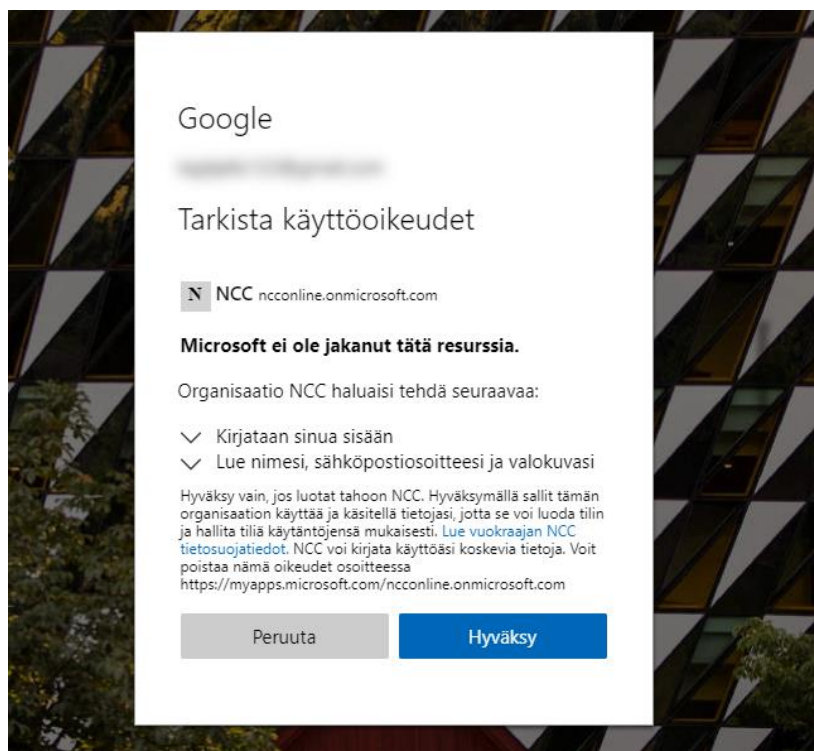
Google

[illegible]

Tarkista käyttöoikeudet

N NCC ncconline.onmicrosoft.com

**Microsoft ei ole jakanut tätä resurssia.**

Organisaatio NCC haluaisi tehdä seuraavaa:

Kirjataan sinua sisään
Lue nimesi, sähköpostiosoitteesi ja valokuvasi

Hyväksy vain, jos luotat tahoon NCC. Hyväksymällä sallit tämän organisaation käyttää ja käsitellä tietojasi, jotta se voi luoda tilin ja hallita tiliä käytäntöjensä mukaisesti. Lue vuokraajan NCC tietosuojatiedot. NCC voi kirjata käyttöäsi koskevia tietoja. Voit poistaa nämä oikeudet osoitteessa https://myapps.microsoft.com/ncconline.onmicrosoft.com

Peruuta

Hyväksy